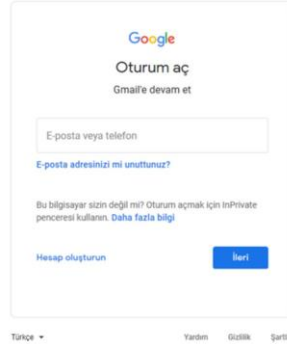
Google

Oturum aç

Gmail'e devam et

E-posta veya telefon

E-posta adresinizi mi unuttunuz?

Bu bilgisayar sizin değil mi? Oturum açmak için InPrivate penceresi kullanın. Daha fazla bilgi

Hesap oluşturun

İleri

Türkçe ▾

Yardım Gizlilik Şartl